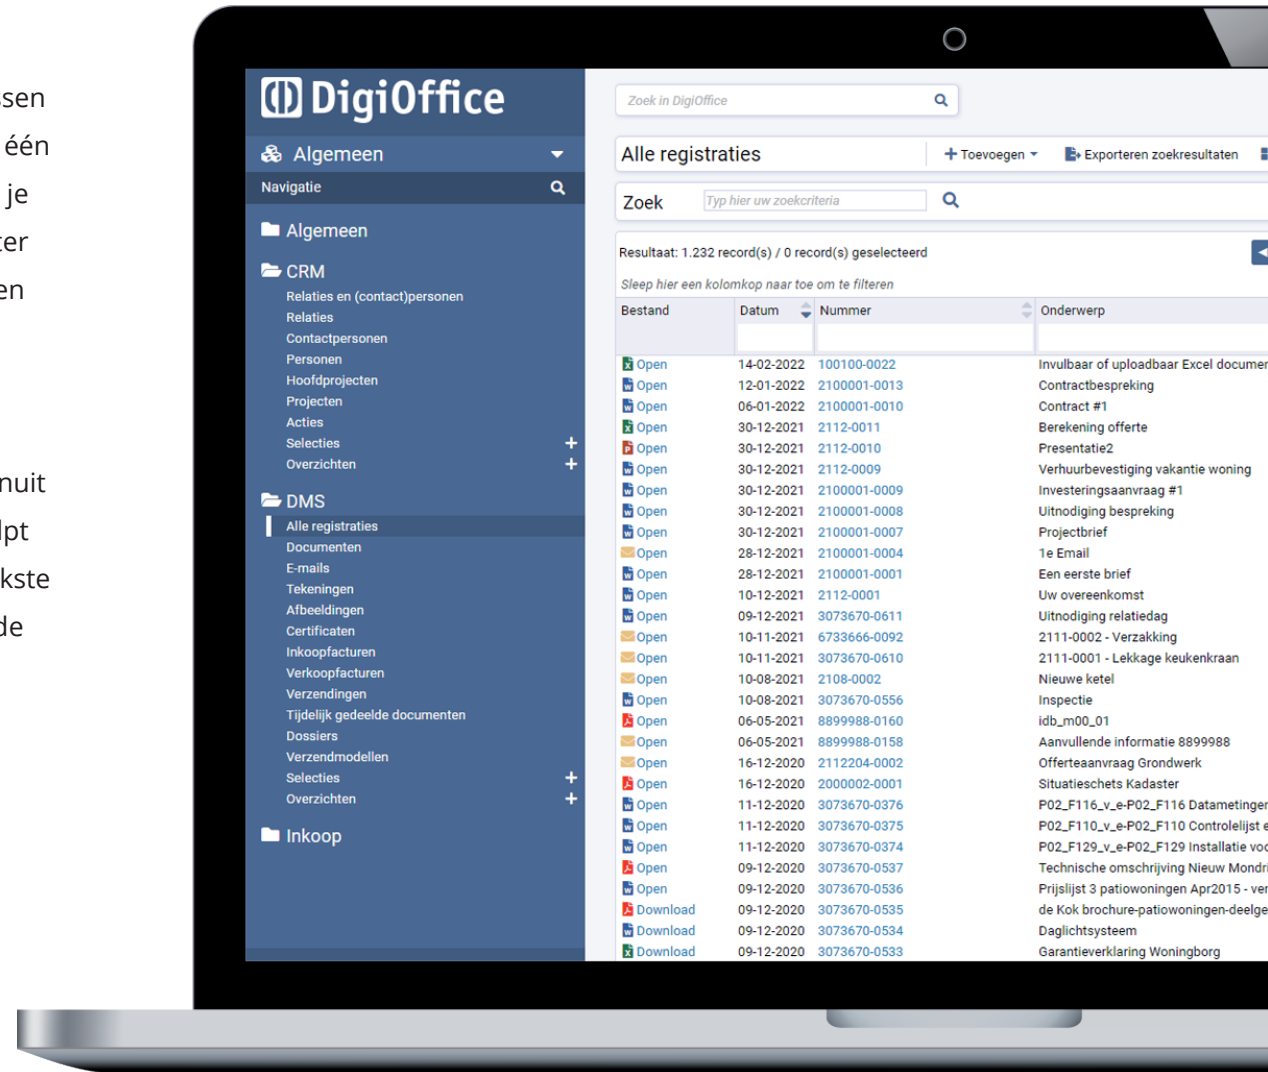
sen
één
je
ter
en

nuit
lpt
kste
de

DigiOffice
Algemeen
Navigatie
Algemeen
CRM
Relaties en (contact)personen
Relaties
Contactpersonen
Personen
Hoofdprojecten
Projecten
Acties
Selecties +
Overzichten +
DMS
Alle registraties
Documenten
E-mails
Tekeningen
Afbeeldingen
Certificaten
Inkoopfacturen
Verkoopfacturen
Verzendingen
Tijdelijk gedeelde documenten
Dossiers
Verzendmodellen
Selecties +
Overzichten +
Inkoop

Zoek in DigiOffice
Alle registraties
+ Toevoegen
Exporteren zoekresultaten
Zoek Typ hier uw zoekcriteria
Resultaat: 1.232 record(s) / 0 record(s) geselecteerd
Sleep hier een kolomkop naar toe om te filteren

| Bestand | Datum | Nummer | Onderwerp |
|---|---|---|---|
| Open | 14-02-2022 | 100100-0022 | Invulbaar of uploadbaar Excel documer |
| Open | 12-01-2022 | 2100001-0013 | Contractbespreking |
| Open | 06-01-2022 | 2100001-0010 | Contract #1 |
| Open | 30-12-2021 | 2112-0011 | Berekening offerte |
| Open | 30-12-2021 | 2112-0010 | Presentatie2 |
| Open | 30-12-2021 | 2112-0009 | Verhuurbevestiging vakantie woning |
| Open | 30-12-2021 | 2100001-0009 | Investeringsaanvraag #1 |
| Open | 30-12-2021 | 2100001-0008 | Uitnodiging bespreking |
| Open | 30-12-2021 | 2100001-0007 | Projectbrief |
| Open | 28-12-2021 | 2100001-0004 | 1e Email |
| Open | 28-12-2021 | 2100001-0001 | Een eerste brief |
| Open | 10-12-2021 | 2112-0001 | Uw overeenkomst |
| Open | 09-12-2021 | 3073670-0611 | Uitnodiging relatiedag |
| Open | 10-11-2021 | 6733666-0092 | 2111-0002 - Verzakking |
| Open | 10-11-2021 | 3073670-0610 | 2111-0001 - Lekkage keukenkraan |
| Open | 10-08-2021 | 2108-0002 | Nieuwe ketel |
| Open | 10-08-2021 | 3073670-0556 | Inspectie |
| Open | 06-05-2021 | 8899988-0160 | idb_m00_01 |
| Open | 06-05-2021 | 8899988-0158 | Aanvullende informatie 8899988 |
| Open | 16-12-2020 | 2112204-0002 | Offerteaanvraag Grondwerk |
| Open | 16-12-2020 | 2000002-0001 | Situatieschets Kadaster |
| Open | 11-12-2020 | 3073670-0376 | P02_F116_v_e-P02_F116 Datametinger |
| Open | 11-12-2020 | 3073670-0375 | P02_F110_v_e-P02_F110 Controlelijst e |
| Open | 11-12-2020 | 3073670-0374 | P02_F129_v_e-P02_F129 Installatie voo |
| Open | 09-12-2020 | 3073670-0537 | Technische omschrijving Nieuw Mondri |
| Open | 09-12-2020 | 3073670-0536 | Prijslijst 3 patiowoningen Apr2015 - ver |
| Download | 09-12-2020 | 3073670-0535 | de Kok brochure-patiowoningen-deelge |
| Download | 09-12-2020 | 3073670-0534 | Daglichtsysteem |
| Download | 09-12-2020 | 3073670-0533 | Garantieverklaring Woningborg |